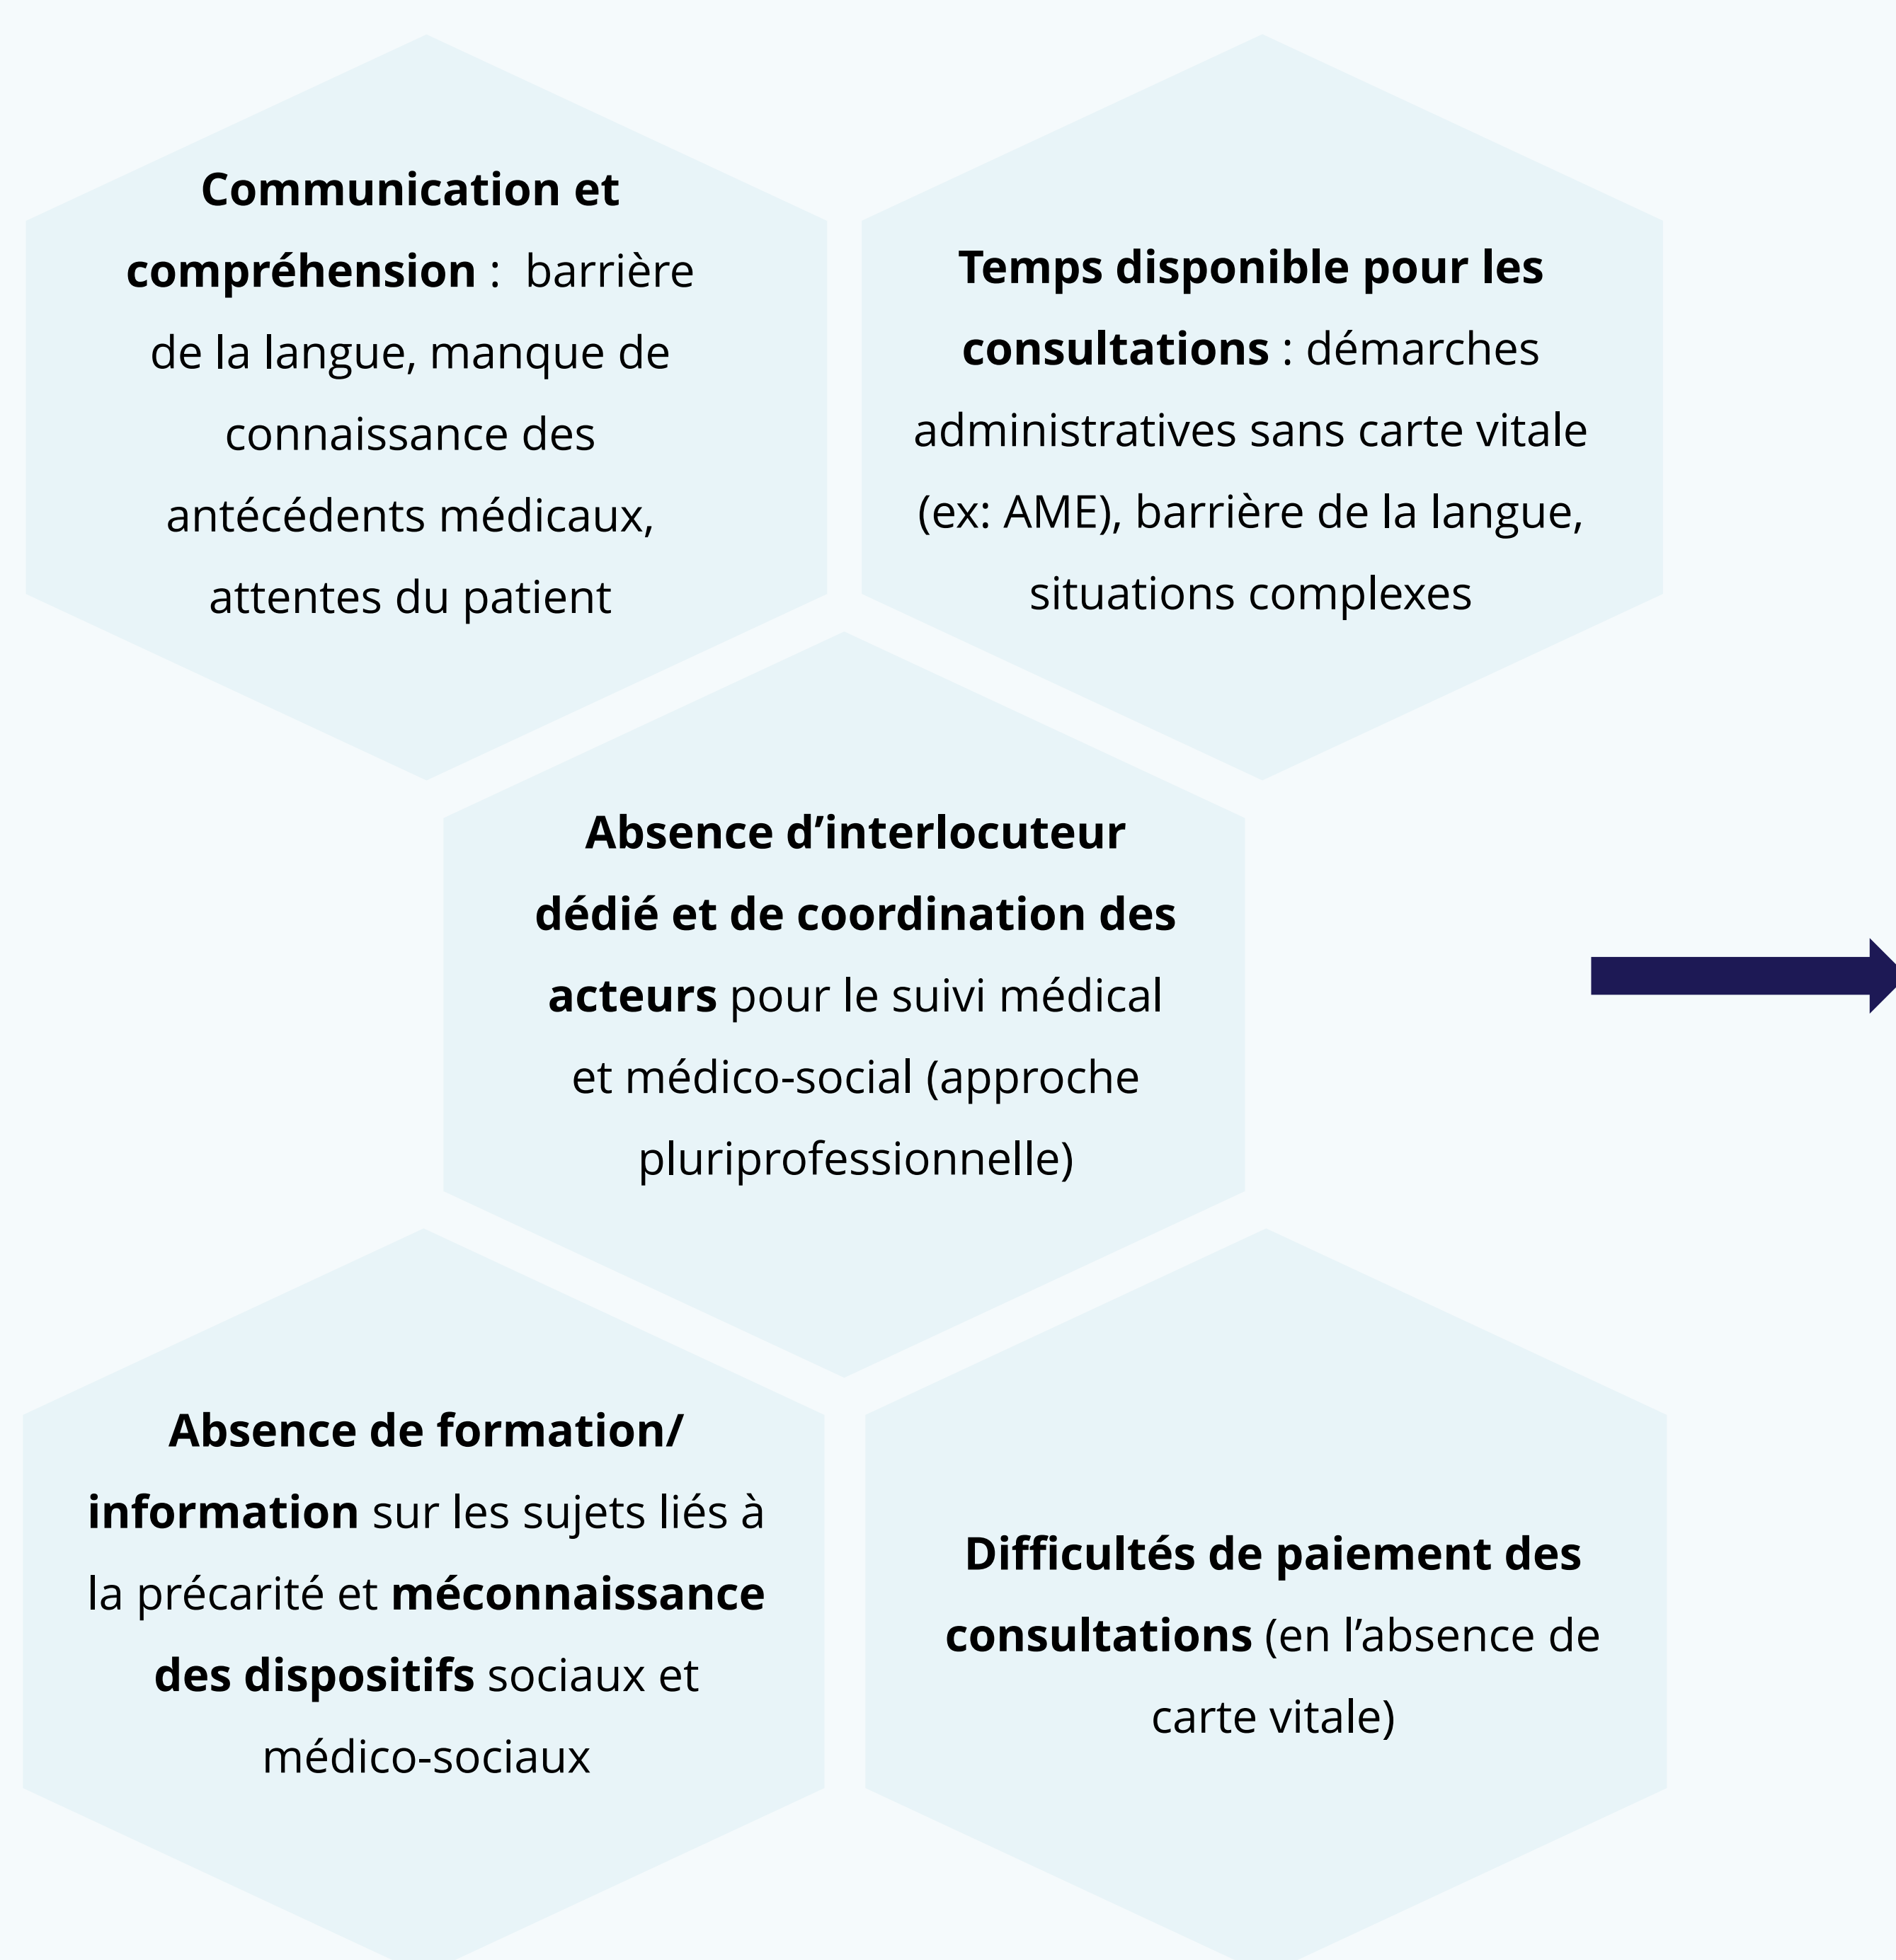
Communication et compréhension : barrière de la langue, manque de connaissance des antécédents médicaux, attentes du patient

Temps disponible pour les consultations : démarches administratives sans carte vitale (ex: AME), barrière de la langue, situations complexes

Absence d’interlocuteur dédié et de coordination des acteurs pour le suivi médical et médico-social (approche pluriprofessionnelle)

Absence de formation/ information sur les sujets liés à la précarité et méconnaissance des dispositifs sociaux et médico-sociaux

Difficultés de paiement des consultations (en l’absence de carte vitale)